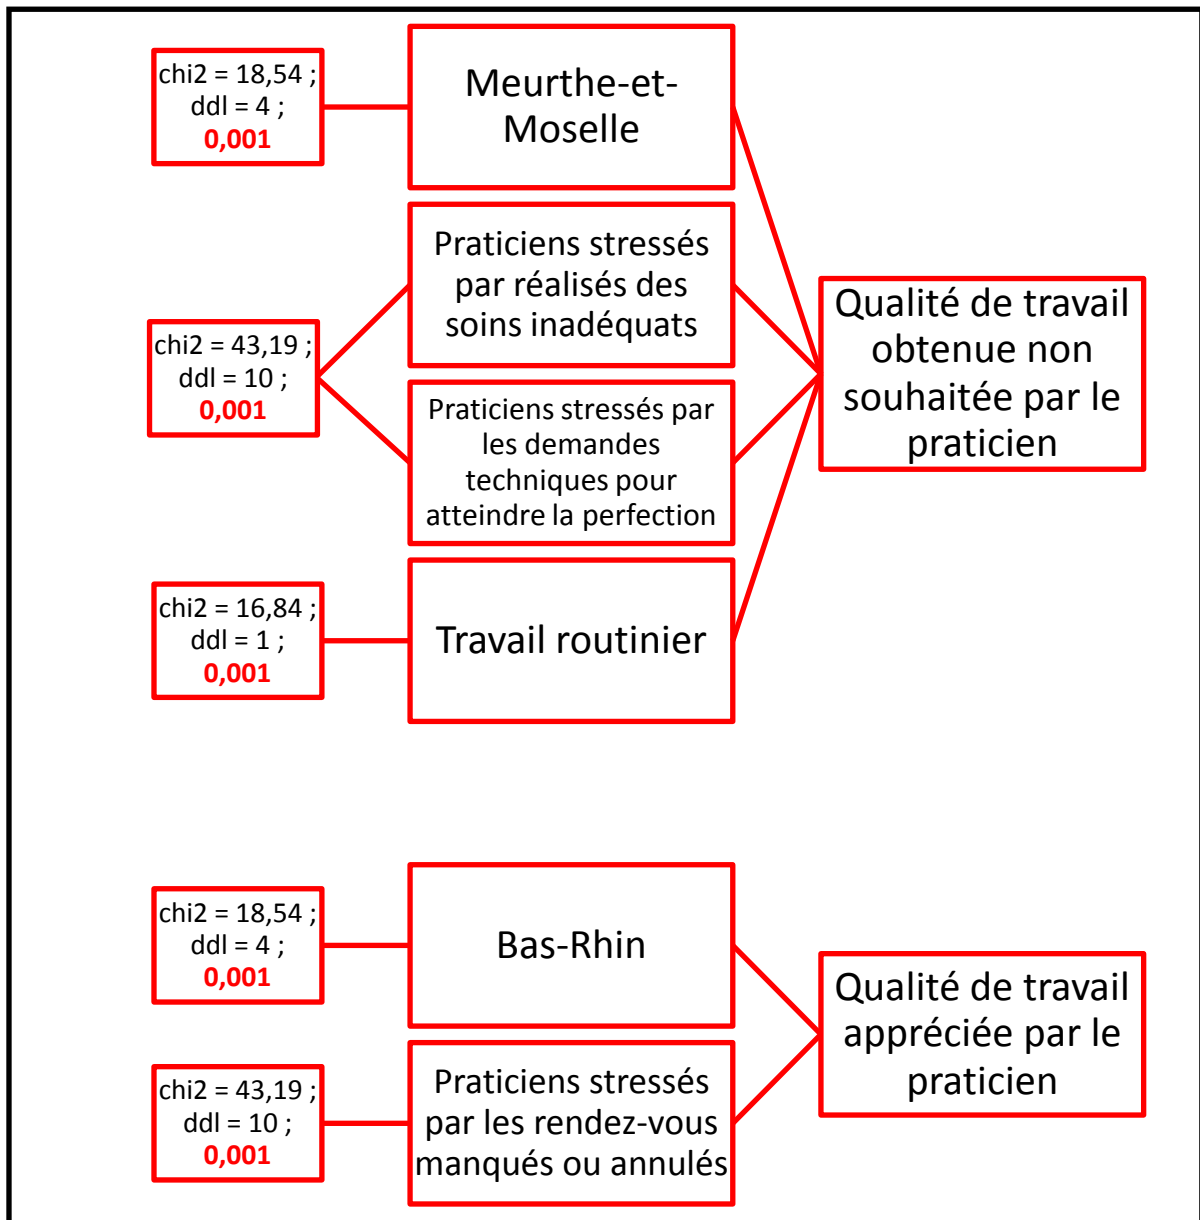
chi2 = 18,54 ; ddl = 4 ; 0,001

Meurthe-et-Moselle

chi2 = 43,19 ; ddl = 10 ; 0,001

Praticiens stressés par réalisés des soins inadéquats

Praticiens stressés par les demandes techniques pour atteindre la perfection

Qualité de travail obtenue non souhaitée par le praticien

chi2 = 16,84 ; ddl = 1 ; 0,001

Travail routinier

chi2 = 18,54 ; ddl = 4 ; 0,001

Bas-Rhin

Qualité de travail appréciée par le praticien

chi2 = 43,19 ; ddl = 10 ; 0,001

Praticiens stressés par les rendez-vous manqués ou annulés